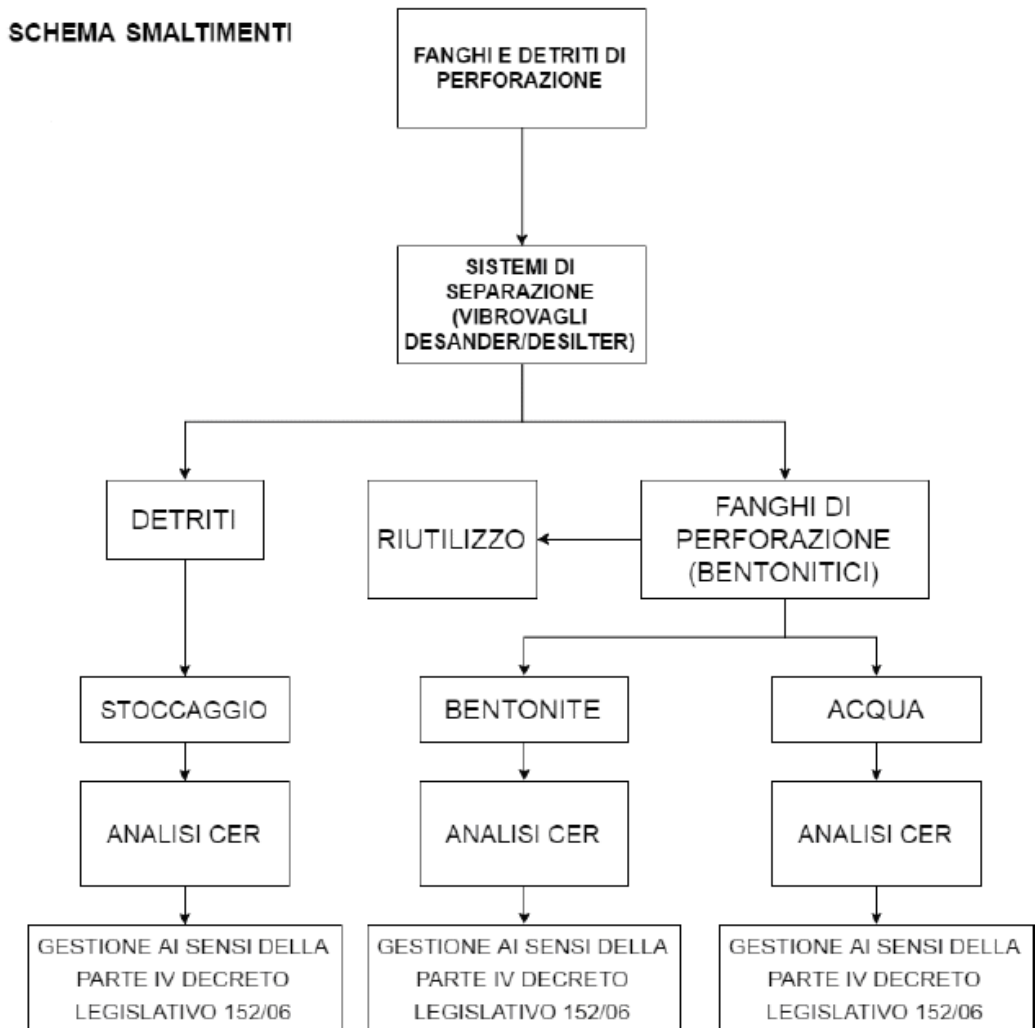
SCHEMA SMALTIMENTI

FANGHI E DETRITI DI PERFORAZIONE

SISTEMI DI SEPARAZIONE (VIBROVAGLI DESANDER/DESILTER)

DETRITI

RIUTILIZZO

FANGHI DI PERFORAZIONE (BENTONITICI)

STOCCAGGIO

BENTONITE

ACQUA

ANALISI CER

ANALISI CER

ANALISI CER

GESTIONE AI SENSI DELLA PARTE IV DECRETO LEGISLATIVO 152/06

GESTIONE AI SENSI DELLA PARTE IV DECRETO LEGISLATIVO 152/06

GESTIONE AI SENSI DELLA PARTE IV DECRETO LEGISLATIVO 152/06